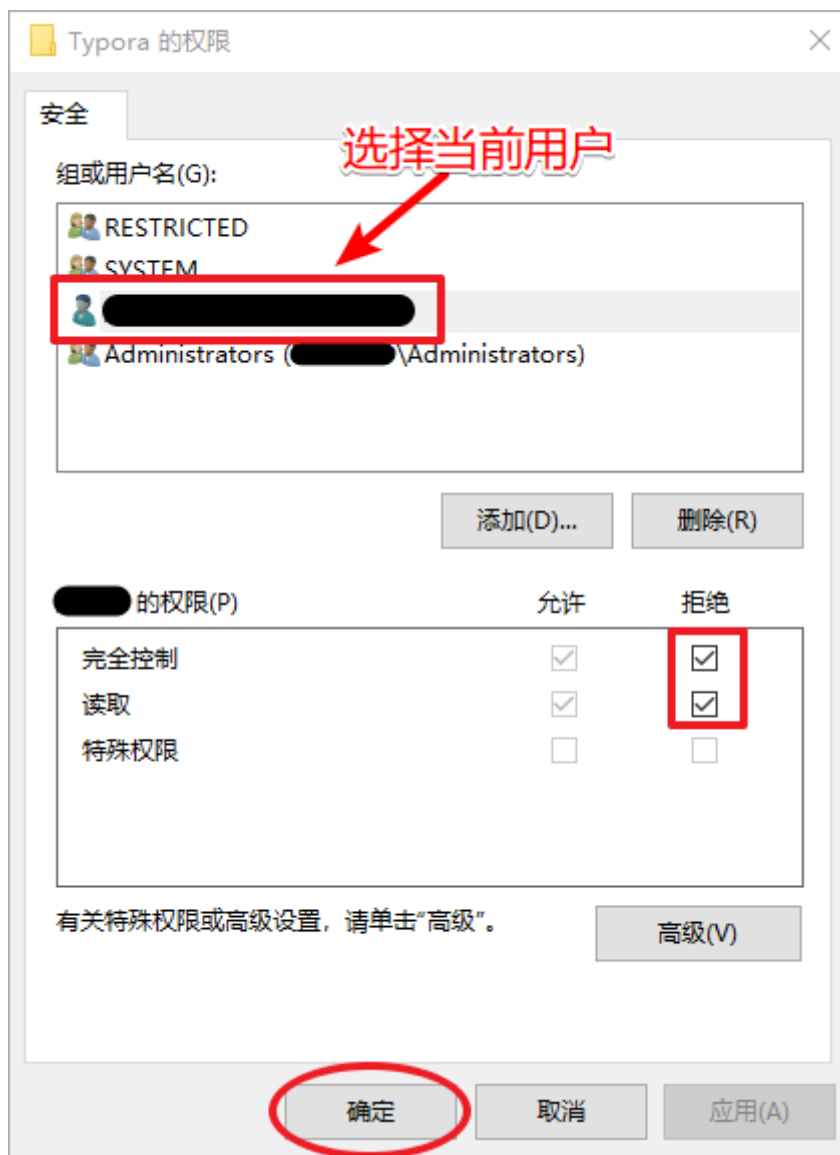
Typora 的权限

安全

选择当前用户

组或用户名(G):

RESTRICTED
SYSTEM
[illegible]
Administrators ([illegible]\Administrators)

添加(D)...
删除(R)

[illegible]的权限(P)
允许
拒绝

完全控制
读取
特殊权限

有关特殊权限或高级设置，请单击"高级"。

高级(V)

确定
取消
应用(A)